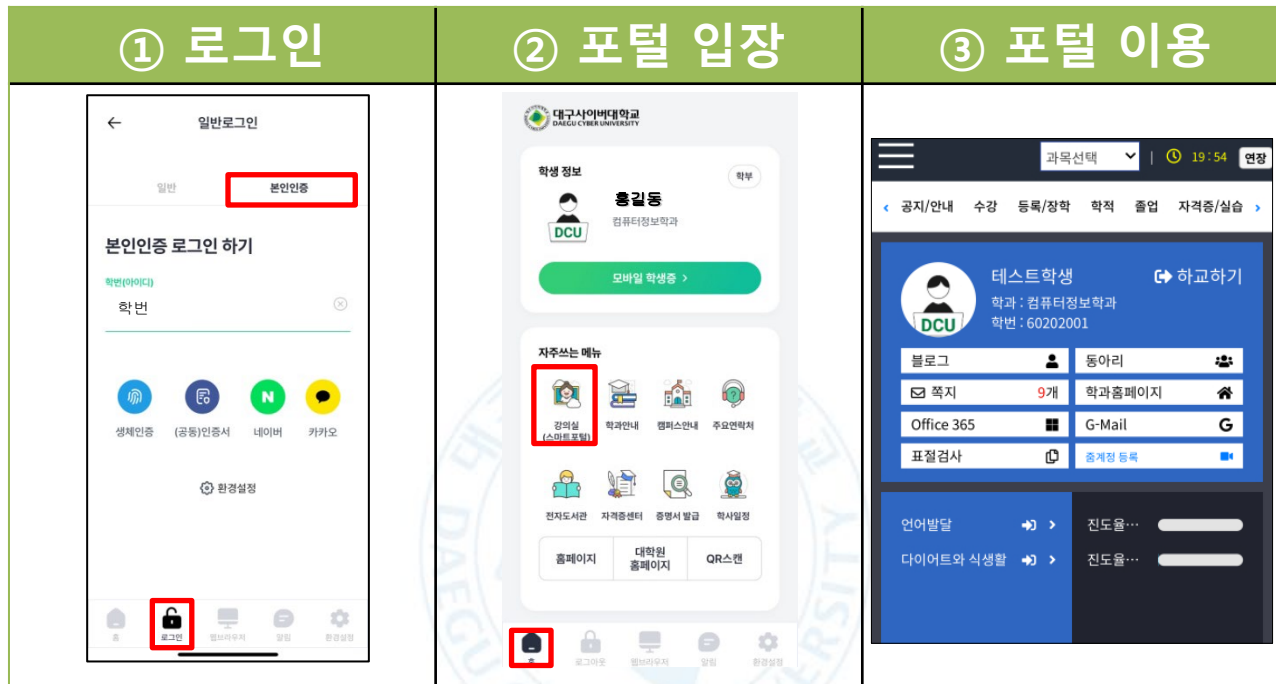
① 로그인

② 포털 입장

③ 포털 이용

←
일반로그인

일반
본인인증

본인인증 로그인 하기

학번(아이디)
학번

생체인증
(공동)인증서
네이버
카카오

환경설정

홈
로그인
웹브라우저
알림
환경설정

대구사이버대학교
DAEGU CYBER UNIVERSITY

학생 정보
학부
홍길동
컴퓨터정보학과
DCU

모바일 학생증 >

자주쓰는 메뉴

강의실 (스마트포털)
학과안내
캠퍼스안내
주요연락처
전자도서관
자격증센터
증명서 발급
학사일정

홈페이지
대학원 홈페이지
QR스캔

홈
로그아웃
웹브라우저
알림
환경설정

과목선택
19:54
연장

< 공지/안내 수강 등록/장학 학적 졸업 자격증/실습 >

테스트학생
하교하기
학과 : 컴퓨터정보학과
학번 : 60202001
DCU

블로그
동아리
쪽지 9개
학과홈페이지
Office 365
G-Mail
표절검사
줌계정 등록

언어발달
진도율…
다이어트와 식생활
진도율…